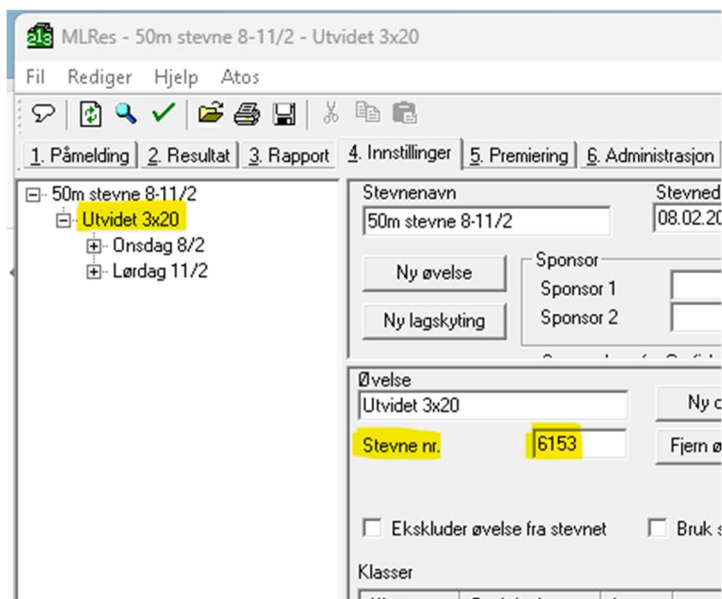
MLRes - 50m stevne 8-11/2 - Utvidet 3x20

Fil Rediger Hjelp Atos

1. Påmelding | 2. Resultat | 3. Rapport | 4. Innstillinger | 5. Premiering | 6. Administrasjon

50m stevne 8-11/2
Utvidet 3x20
Onsdag 8/2
Lørdag 11/2

Stevnenavn
50m stevne 8-11/2
Stevned
08.02.20

Ny øvelse
Ny lagskyting

Sponsor
Sponsor 1
Sponsor 2

Øvelse
Utvidet 3x20
Ny ø
Stevne nr.
6153
Fjern ø

Ekskluder øvelse fra stevnet
Bruk s

Klasser